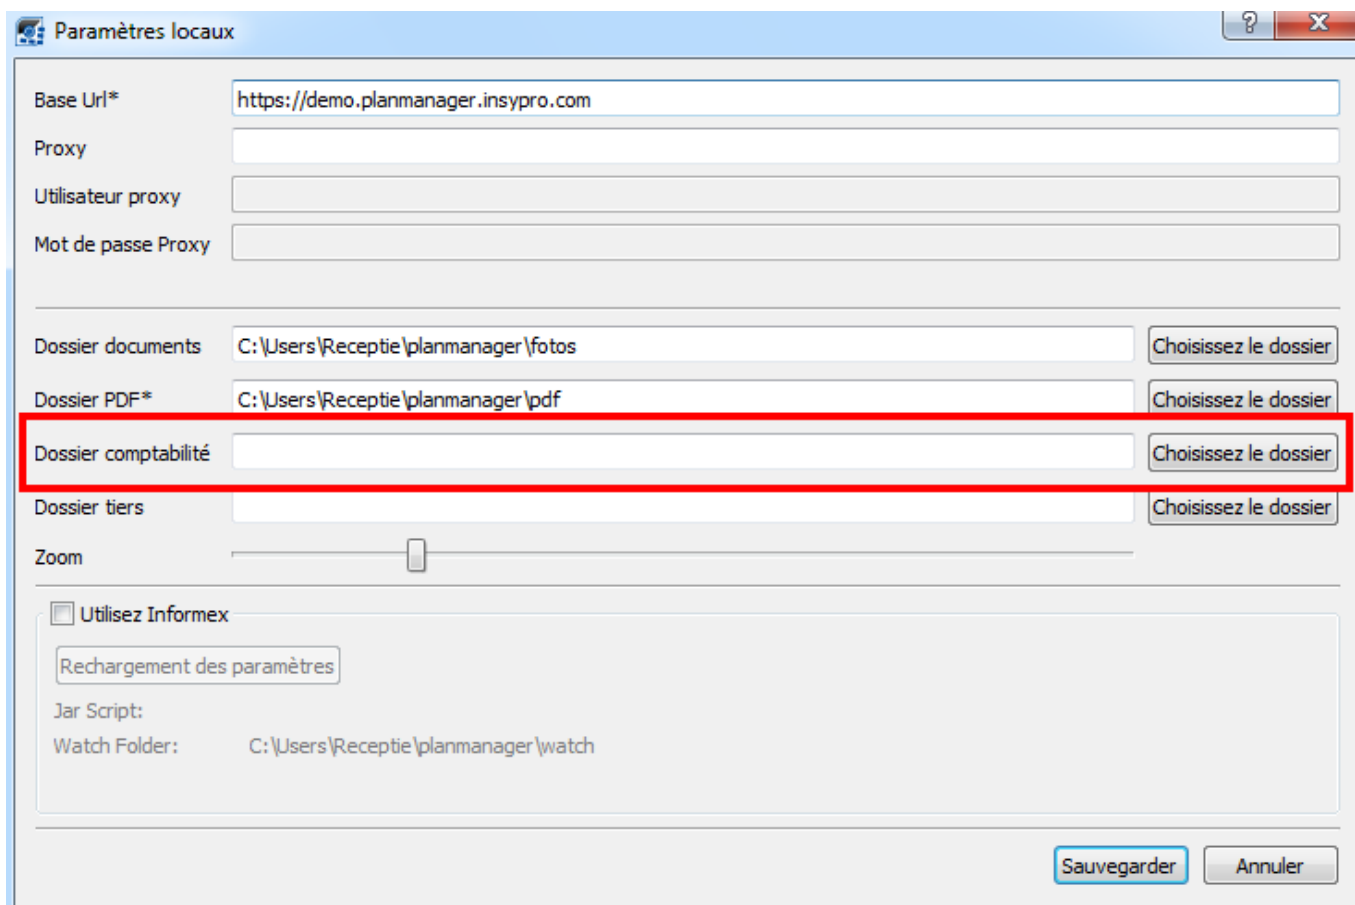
Paramètres locaux

?

X

Base Url* https://demo.planmanager.insypro.com

Proxy

Utilisateur proxy

Mot de passe Proxy

Dossier documents C:\Users\Receptie\planmanager\fotos Choisissez le dossier

Dossier PDF* C:\Users\Receptie\planmanager\pdf Choisissez le dossier

Dossier comptabilité Choisissez le dossier

Dossier tiers Choisissez le dossier

Zoom

Utilisez Informex

Rechargement des paramètres

Jar Script:

Watch Folder: C:\Users\Receptie\planmanager\watch

Sauvegarder Annuler